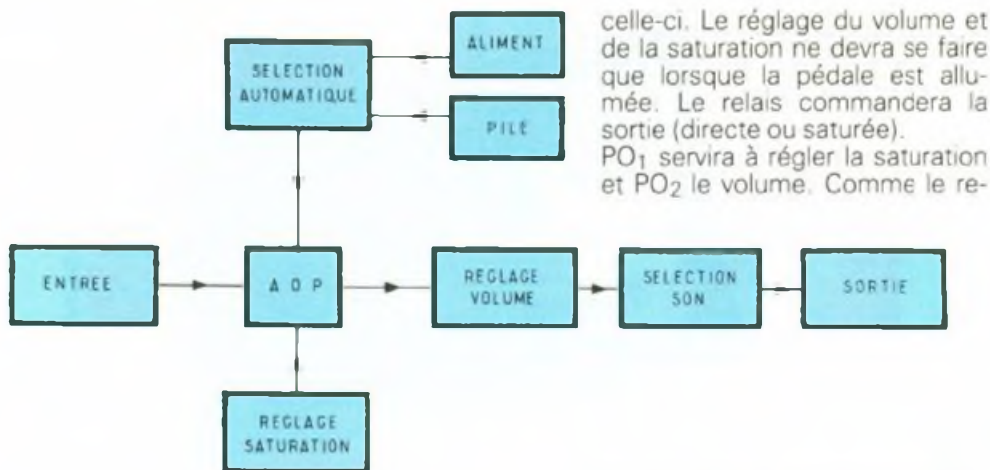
SELECTION AUTOMATIQUE

ALIMENT

PILE

celle-ci. Le réglage du volume et de la saturation ne devra se faire que lorsque la pédale est allumée. Le relais commandera la sortie (directe ou saturée).
$PO_1$ servira à régler la saturation et $PO_2$ le volume. Comme le re-

ENTREE

A O P

REGLAGE VOLUME

SELECTION SON

SORTIE

REGLAGE SATURATION